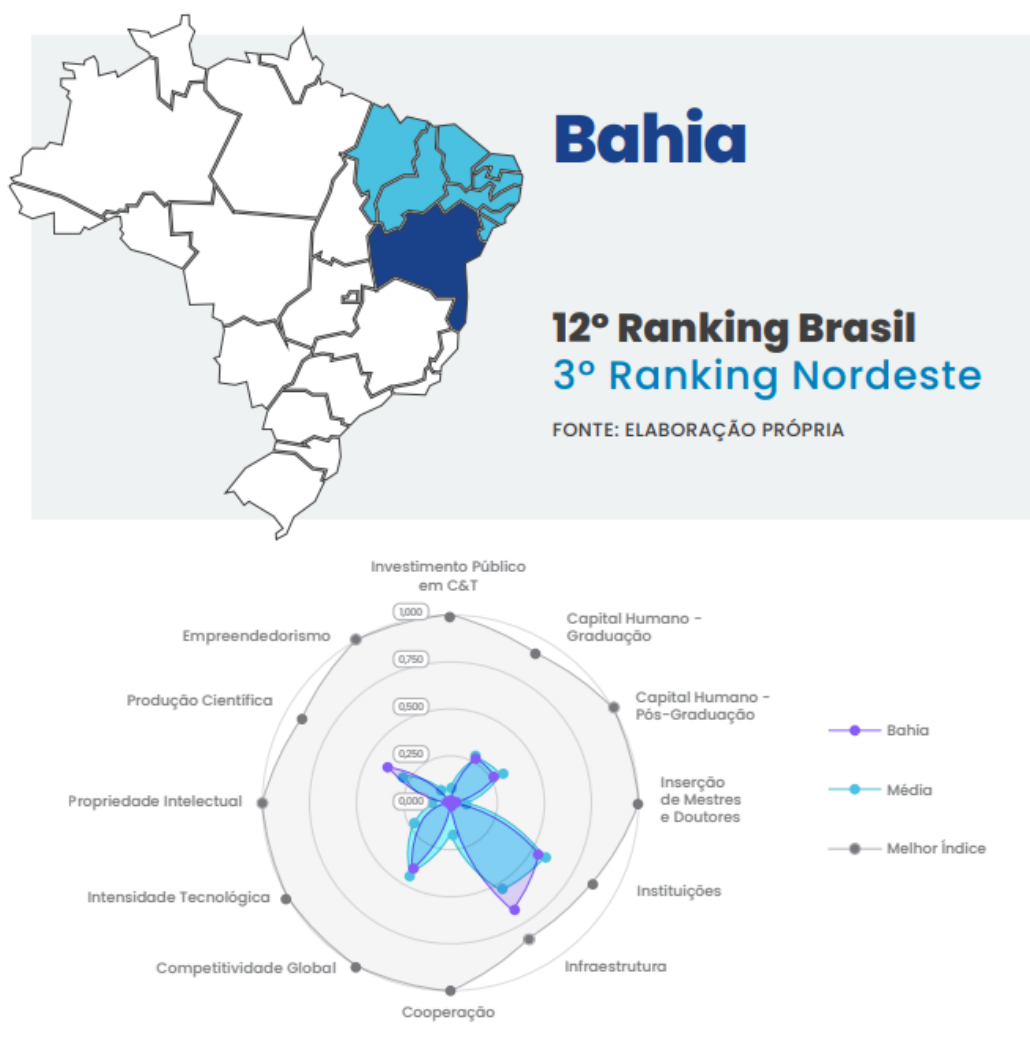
Bahia

12º Ranking Brasil
3º Ranking Nordeste

FONTE: ELABORAÇÃO PRÓPRIA

Investimento Público em C&T

Capital Humano - Graduação

Capital Humano - Pós-Graduação

Inserção de Mestres e Doutores

Instituições

Infraestrutura

Cooperação

Competitividade Global

Intensidade Tecnológica

Propriedade Intelectual

Produção Científica

Empreendedorismo

1,000
0,750
0,500
0,250
0,000

Bahia
Média
Melhor Índice